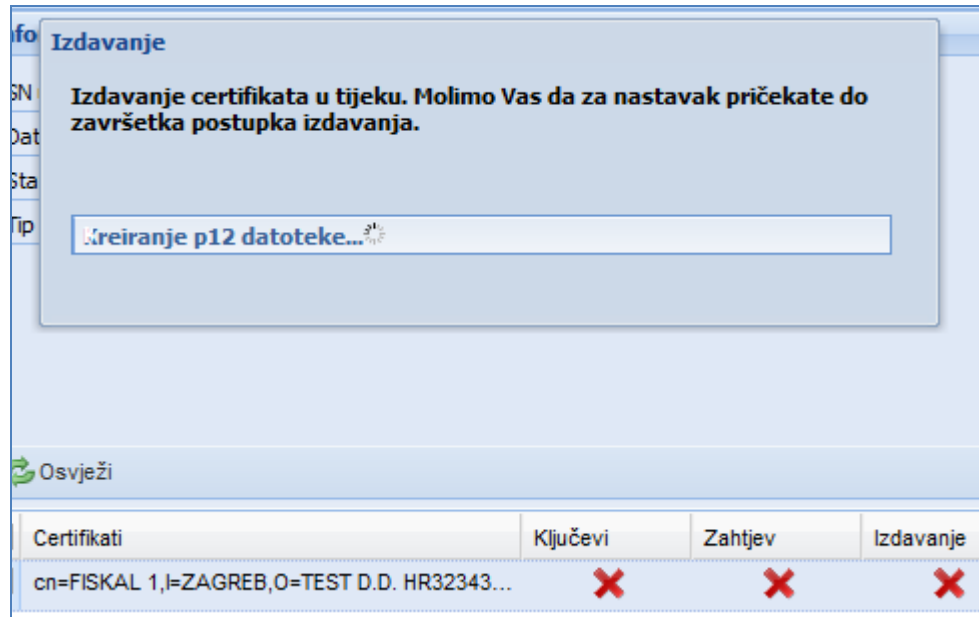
nfo
SN
Dat
Sta
Tip

Izdavanje

Izdavanje certifikata u tijeku. Molimo Vas da za nastavak pričekate do završetka postupka izdavanja.

Kreiranje p12 datoteke...

Osvježi

| Certifikati | Ključevi | Zahtjev | Izdavanje |
|---|---|---|---|
| cn=FISKAL 1,l=ZAGREB,O=TEST D.D. HR32343... | | | |